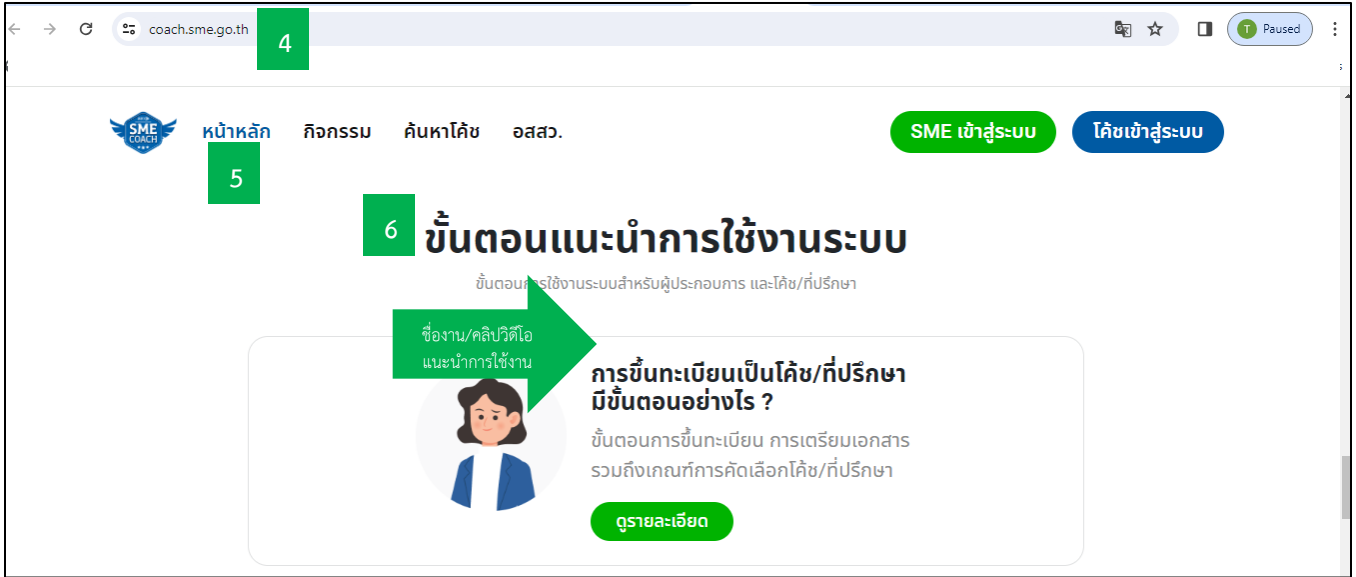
coach.sme.go.th

4

Paused

SME COACH

หน้าหลัก กิจกรรม ค้นหาโค้ช อสสว.

SME เข้าสู่ระบบ

โค้ชเข้าสู่ระบบ

5

6

ขั้นตอนแนะนำการใช้งานระบบ

ขั้นตอนการใช้งานระบบสำหรับผู้ประกอบการ และโค้ช/ที่ปรึกษา

ชื่องาน/คลิปวิดีโอ แนะนำการใช้งาน

การขึ้นทะเบียนเป็นโค้ช/ที่ปรึกษา มีขั้นตอนอย่างไร ?

ขั้นตอนการขึ้นทะเบียน การเตรียมเอกสาร รวมถึงเกณฑ์การคัดเลือกโค้ช/ที่ปรึกษา

ดูรายละเอียด